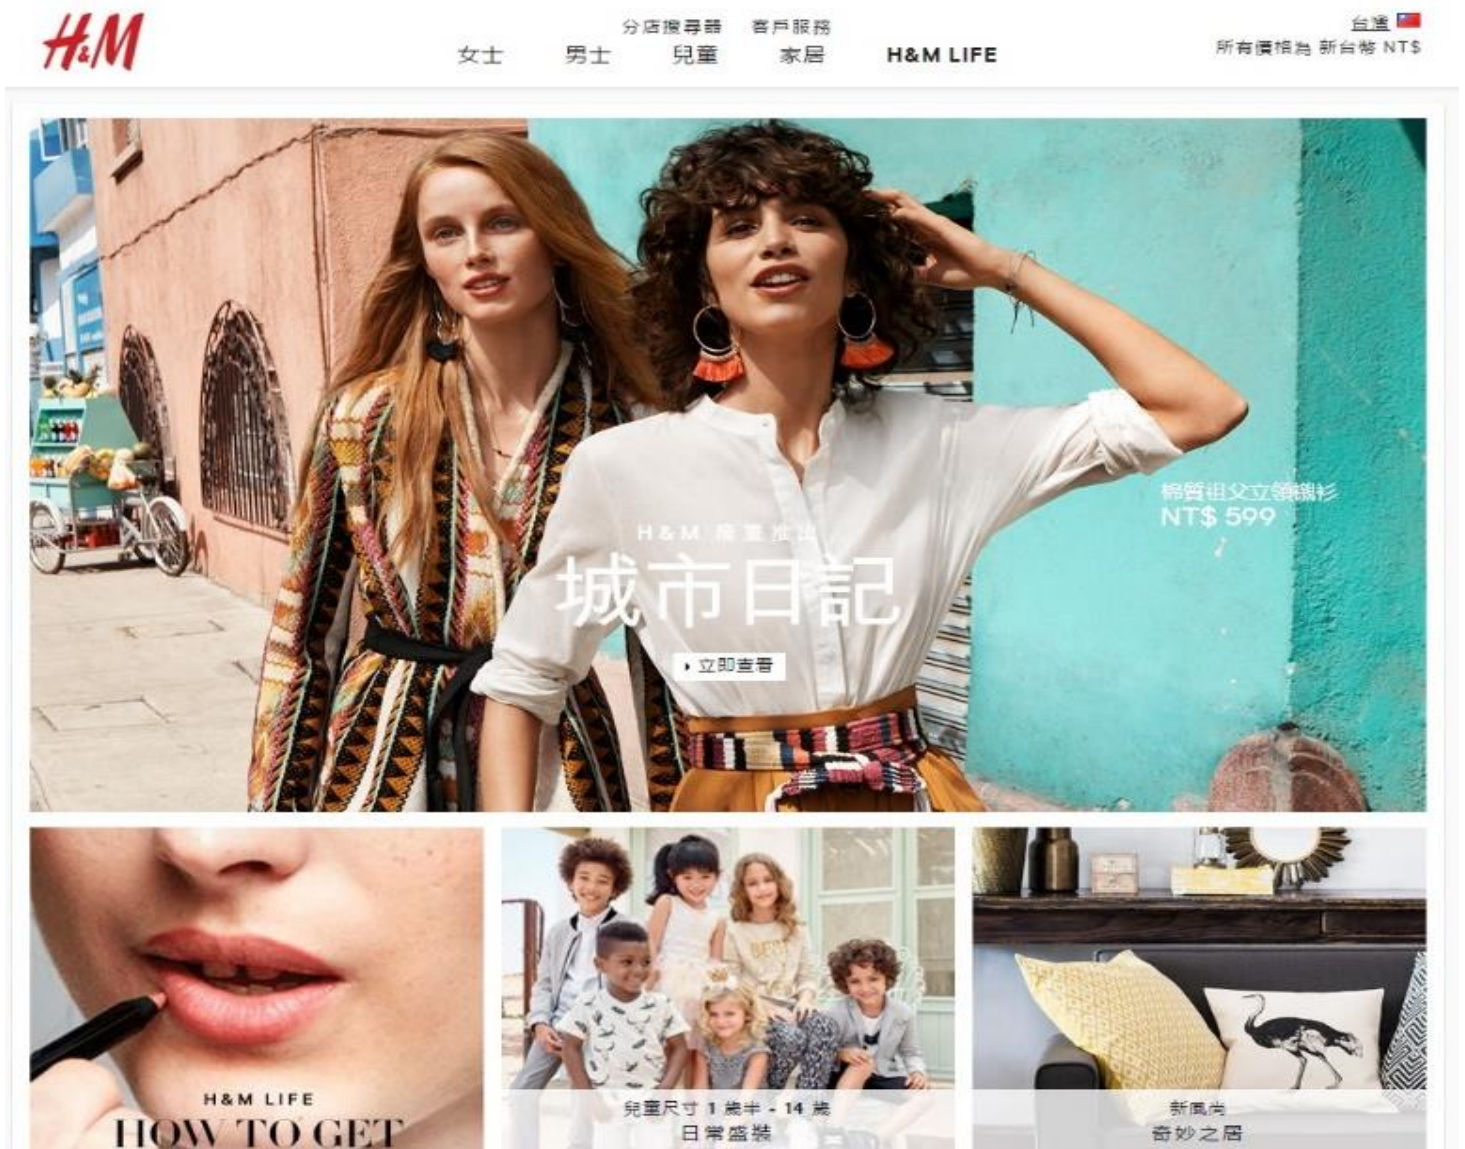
H&M

分店搜尋器 客戶服務

女士 男士 兒童 家居 H&M LIFE

台灣

所有價格為 新台幣 NT$

H&M 隆重推出

城市日記

立即查看

棉質祖父立領襯衫
NT$ 599

H&M LIFE
HOW TO GET

兒童尺寸 1 歲半 - 14 歲
日常盛裝

新風尚
奇妙之居